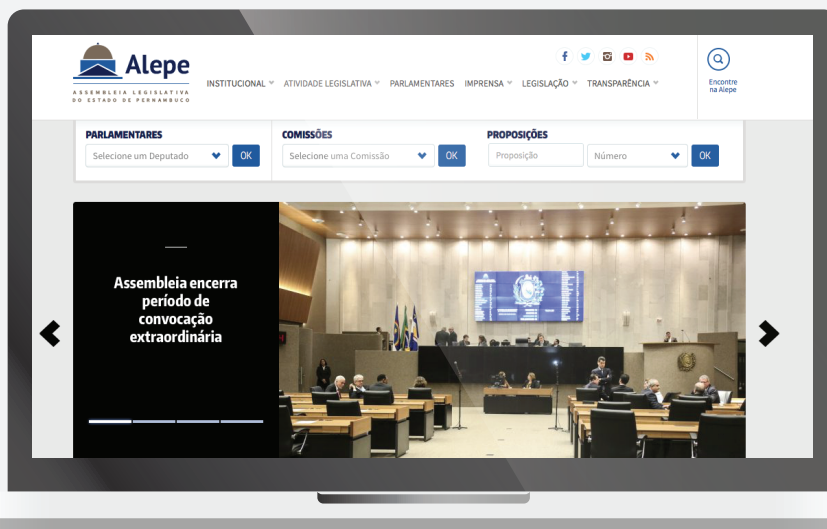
Alepe
ASSEMBLEIA LEGISLATIVA DO ESTADO DE PERNAMBUCO

INSTITUCIONAL ATIVIDADE LEGISLATIVA PARLAMENTARES IMPRENSA LEGISLAÇÃO TRANSPARÊNCIA

Encontre na Alepe

PARLAMENTARES
Selecione um Deputado
OK

COMISSÕES
Selecione uma Comissão
OK

PROPOSIÇÕES
Proposição
Número
OK

Assembleia encerra período de convocação extraordinária